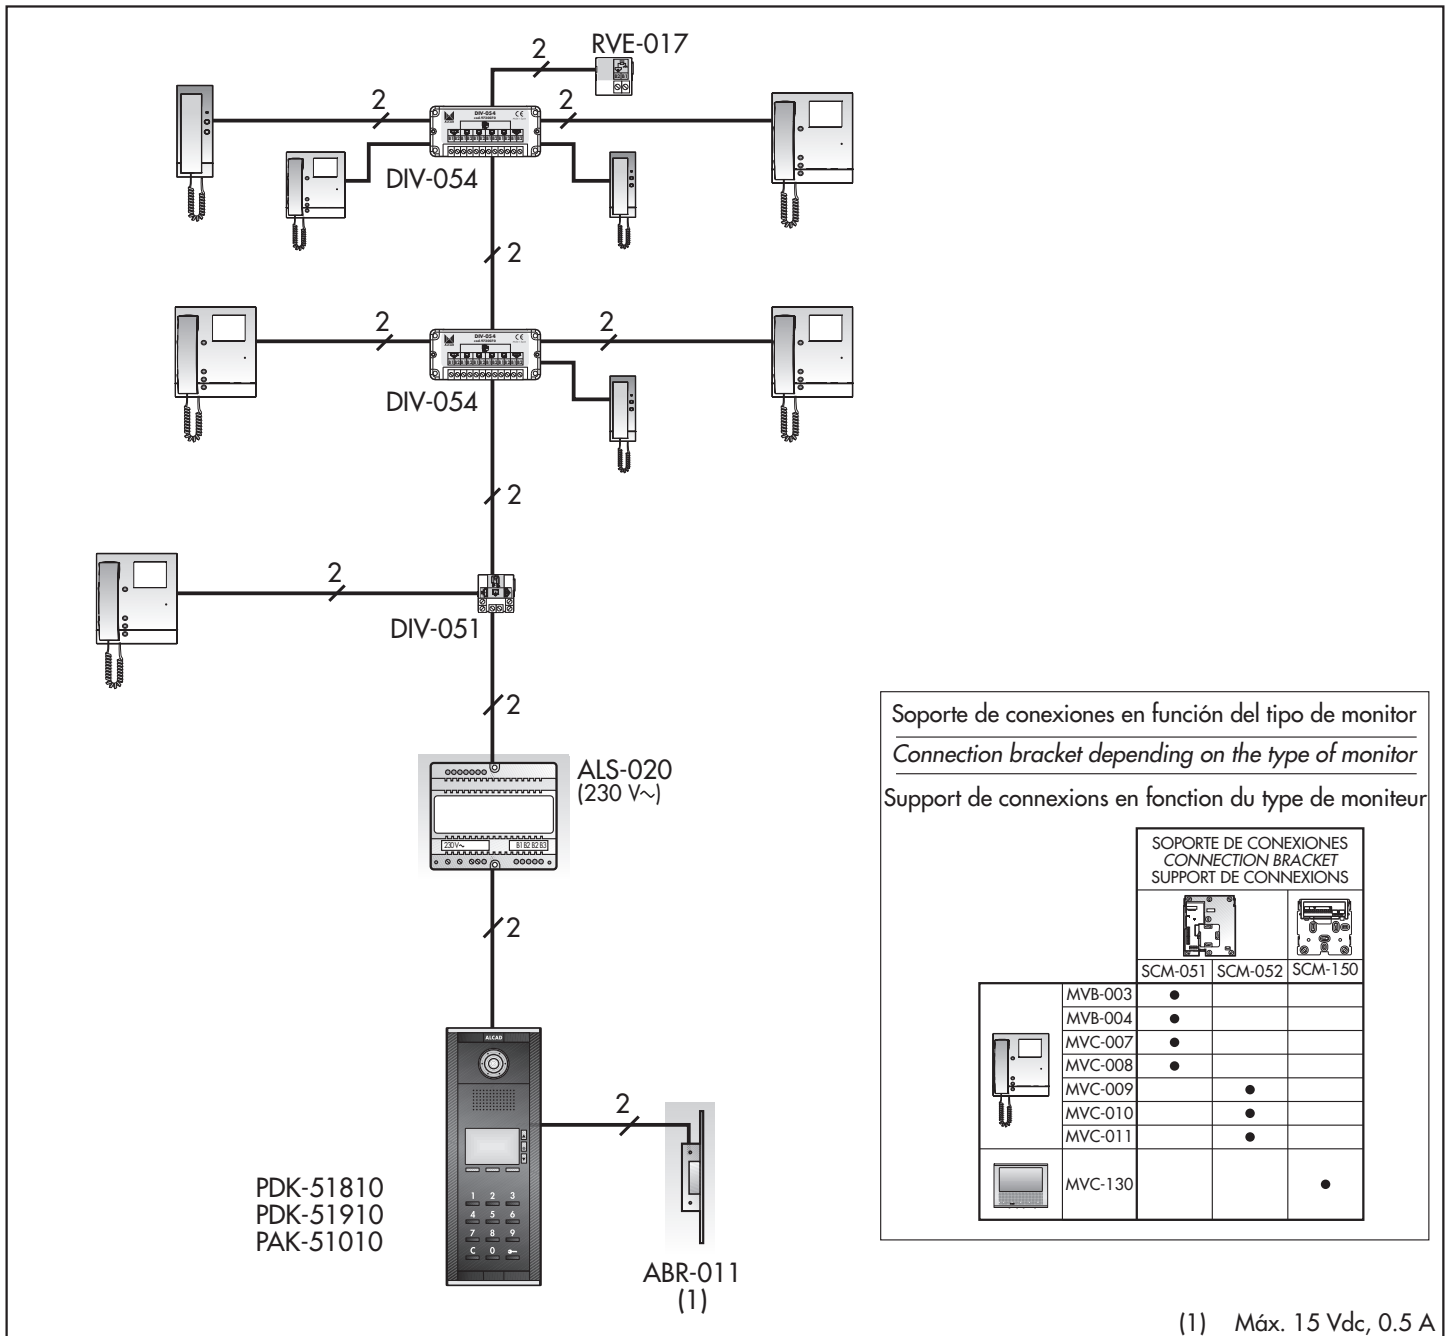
2
RVE-017

2
2
DIV-054

2

2
2
DIV-054

2

2
DIV-051

2

ALS-020
(230 V~)

230V~
B1 B2 B2 B3

2

ALCAD

1 2 3
4 5 6
7 8 9
C 0

2

PDK-51810
PDK-51910
PAK-51010

ABR-011
(1)

Soporte de conexiones en función del tipo de monitor
*Connection bracket depending on the type of monitor*
Support de connexions en fonction du type de moniteur

| | | SOPORTE DE CONEXIONES *CONNECTION BRACKET* SUPPORT DE CONNEXIONS | | |
|---|---|---|---|---|
| | | SCM-051 | SCM-052 | SCM-150 |
| | MVB-003 | ● | | |
| | MVB-004 | ● | | |
| | MVC-007 | ● | | |
| | MVC-008 | ● | | |
| | MVC-009 | | ● | |
| | MVC-010 | | ● | |
| | MVC-011 | | ● | |
| | MVC-130 | | | ● |

(1) Máx. 15 Vdc, 0.5 A